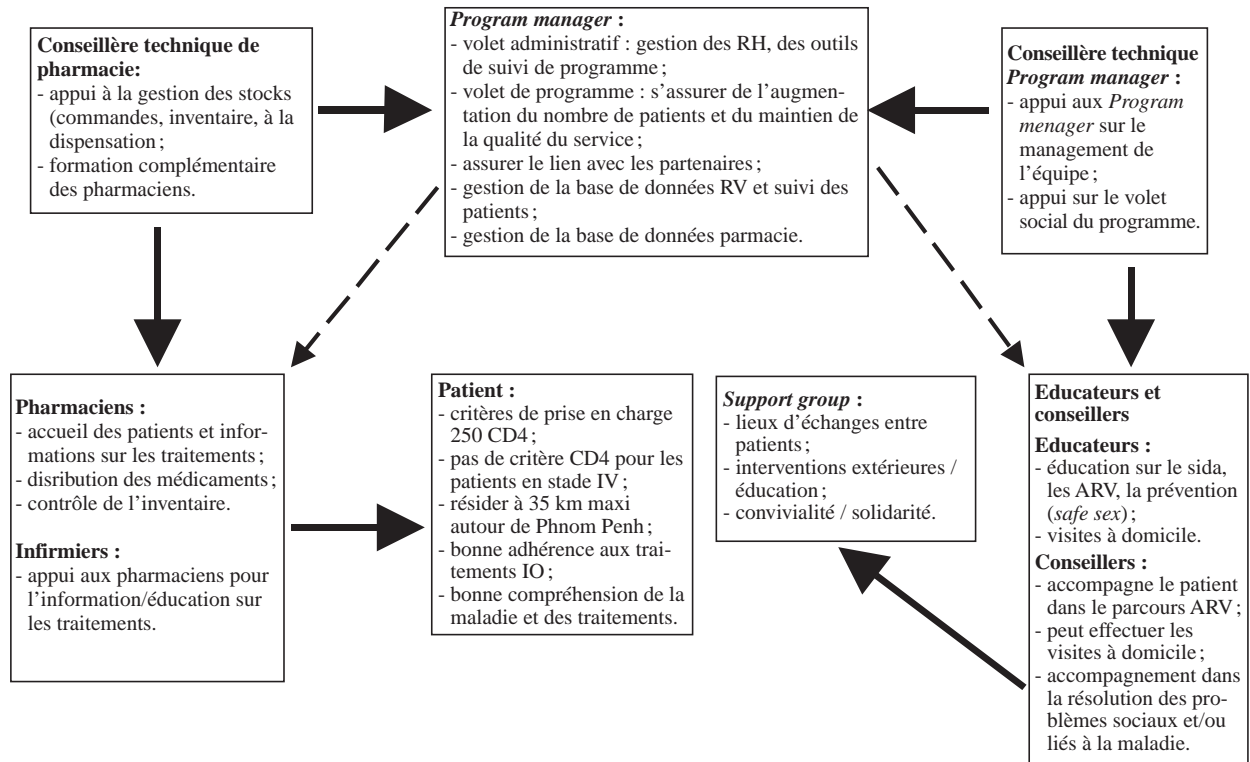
**Conseillère technique de pharmacie:**
- appui à la gestion des stocks (commandes, inventaire, à la dispensation ;
- formation complémentaire des pharmaciens.

***Program manager* :**
- volet administratif : gestion des RH, des outils de suivi de programme ;
- volet de programme : s'assurer de l'augmentation du nombre de patients et du maintien de la qualité du service ;
- assurer le lien avec les partenaires ;
- gestion de la base de données RV et suivi des patients ;
- gestion de la base de données parmacie.

**Conseillère technique *Program manager* :**
- appui aux *Program menager* sur le management de l'équipe ;
- appui sur le volet social du programme.

**Pharmaciens :**
- accueil des patients et informations sur les traitements ;
- disribution des médicaments ;
- contrôle de l'inventaire.

**Infirmiers :**
- appui aux pharmaciens pour l'information/éducation sur les traitements.

**Patient :**
- critères de prise en charge 250 CD4 ;
- pas de critère CD4 pour les patients en stade IV ;
- résider à 35 km maxi autour de Phnom Penh ;
- bonne adhérence aux traitements IO ;
- bonne compréhension de la maladie et des traitements.

***Support group* :**
- lieux d'échanges entre patients ;
- interventions extérieures / éducation ;
- convivialité / solidarité.

**Educateurs et conseillers**

**Educateurs :**
- éducation sur le sida, les ARV, la prévention (*safe sex*) ;
- visites à domicile.

**Conseillers :**
- accompagne le patient dans le parcours ARV ;
- peut effectuer les visites à domicile ;
- accompagnement dans la résolution des problèmes sociaux et/ou liés à la maladie.